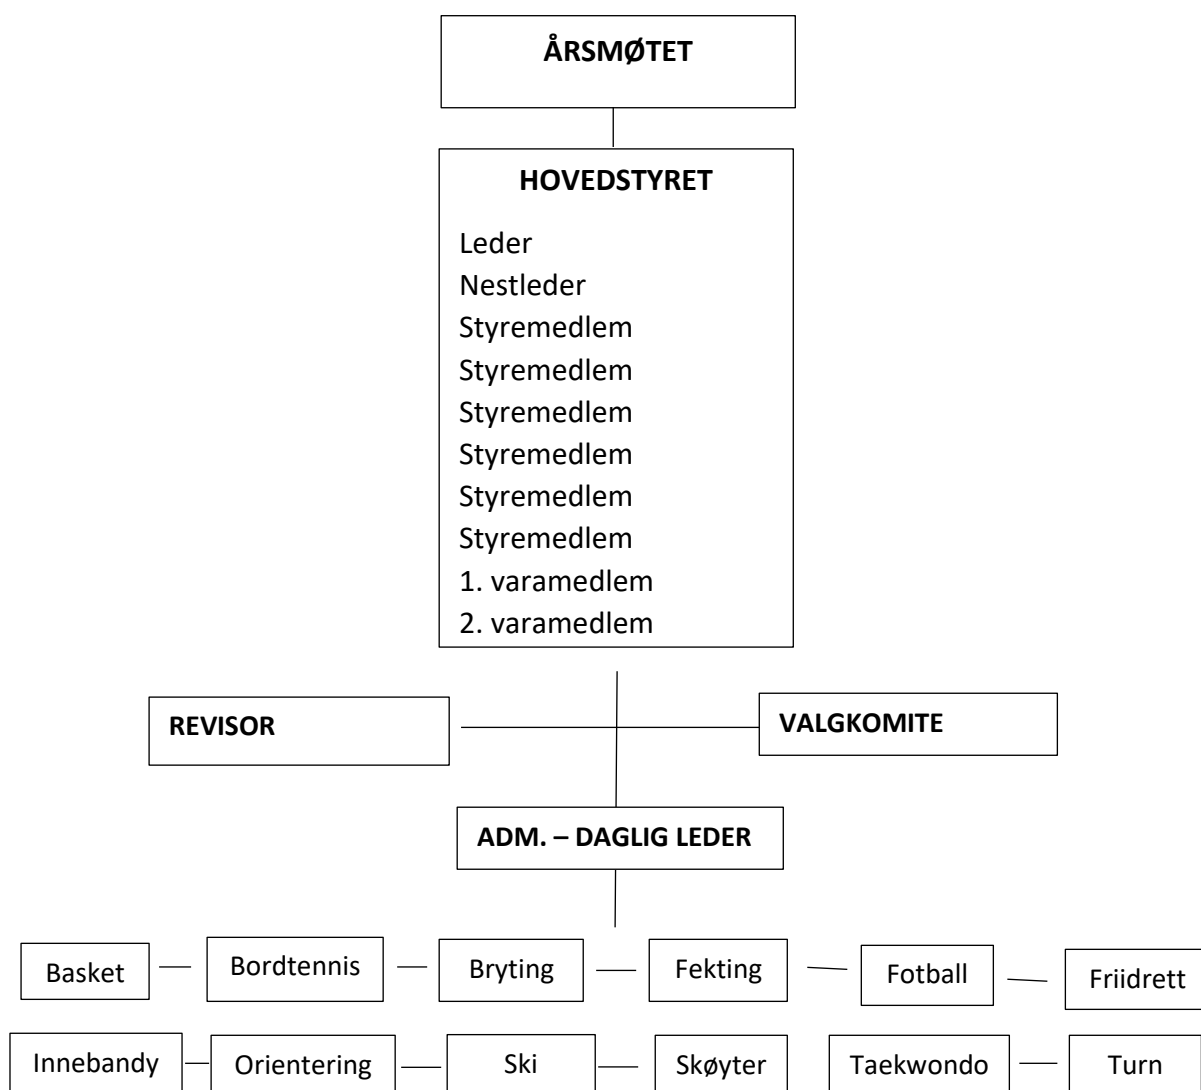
ÅRSMØTET

HOVEDSTYRET

Leder
Nestleder
Styremedlem
Styremedlem
Styremedlem
Styremedlem
Styremedlem
Styremedlem
1. varamedlem
2. varamedlem

REVISOR

VALGKOMITE

ADM. – DAGLIG LEDER

Basket

Bordtennis

Bryting

Fekting

Fotball

Friidrett

Innebandy

Orientering

Ski

Skøyter

Taekwondo

Turn